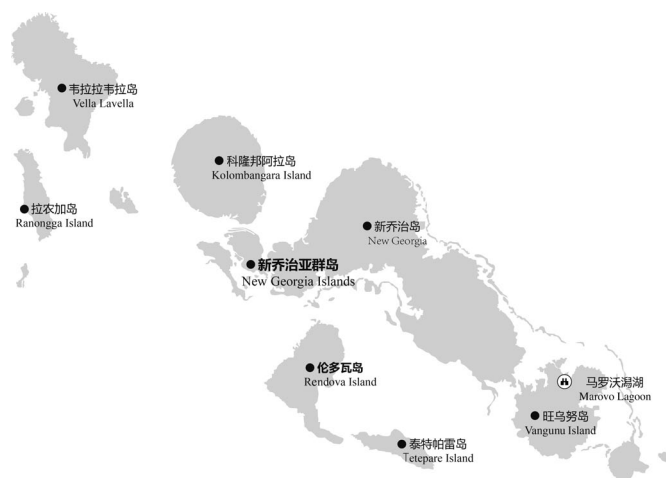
韦拉拉韦拉岛
Vella Lavella

科隆邦阿拉岛
Kolombangara Island

拉农加岛
Ranongga Island

新乔治岛
New Georgia

新乔治亚群岛
New Georgia Islands

伦多瓦岛
Rendova Island

马罗沃潟湖
Marovo Lagoon

旺乌努岛
Vangunu Island

泰特帕雷岛
Tetepare Island